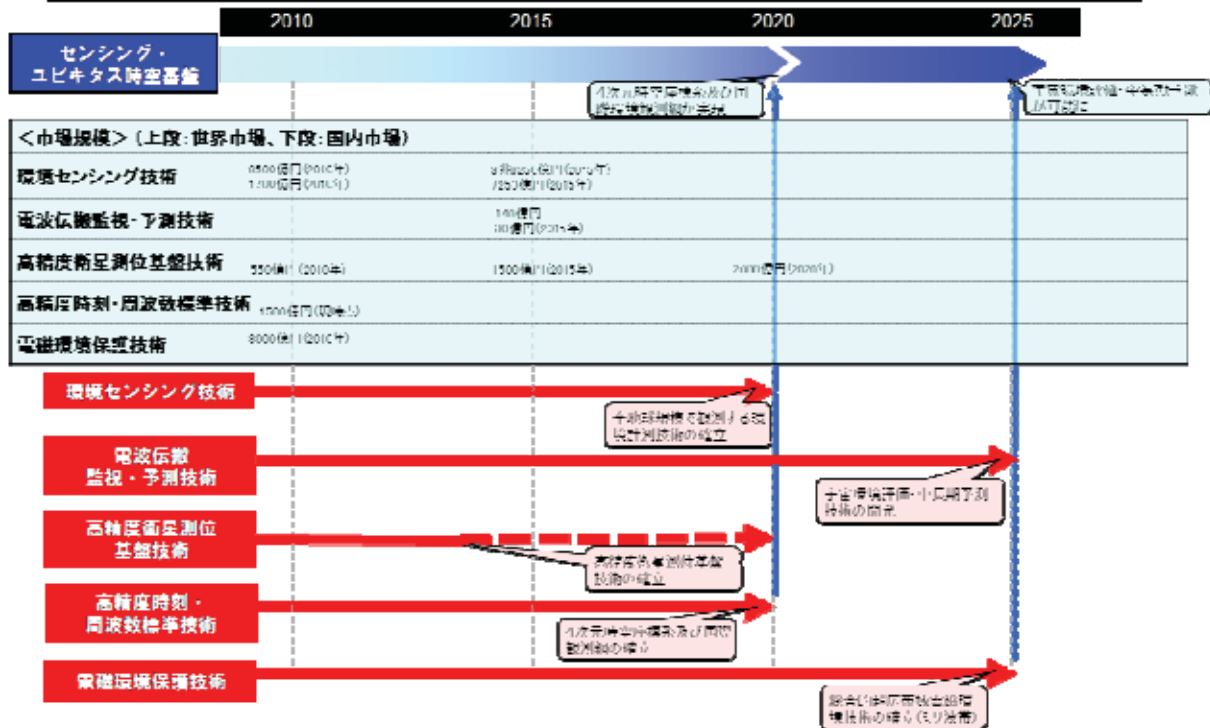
2010 2015 2020 2025

センシング・
ユビキタス時空基盤

4次元時空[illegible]

宇宙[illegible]

<市場規模>(上段:世界市場、下段:国内市場)

| | | | |
|---|---|---|---|
| 環境センシング技術 | 6500億円(2010年) 1700億円(2010年) | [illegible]億円(2015年) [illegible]億円(2015年) | |
| 電波伝搬監視・予測技術 | | 140億円 30億円(2015年) | |
| 高精度衛星測位基盤技術 | 550億円(2010年) | 1500億円(2015年) | 2000億円(2020年) |
| 高精度時刻・周波数標準技術 | 1500億円(現時点) | | |
| 電磁環境保護技術 | 8000億円(2010年) | | |

環境センシング技術

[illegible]技術の確立

電波伝搬
監視・予測技術

宇宙環境評価・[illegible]技術の確立

高精度衛星測位
基盤技術

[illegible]技術の確立

高精度時刻・
周波数標準技術

4次元時空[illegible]

電磁環境保護技術

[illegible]技術の確立([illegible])